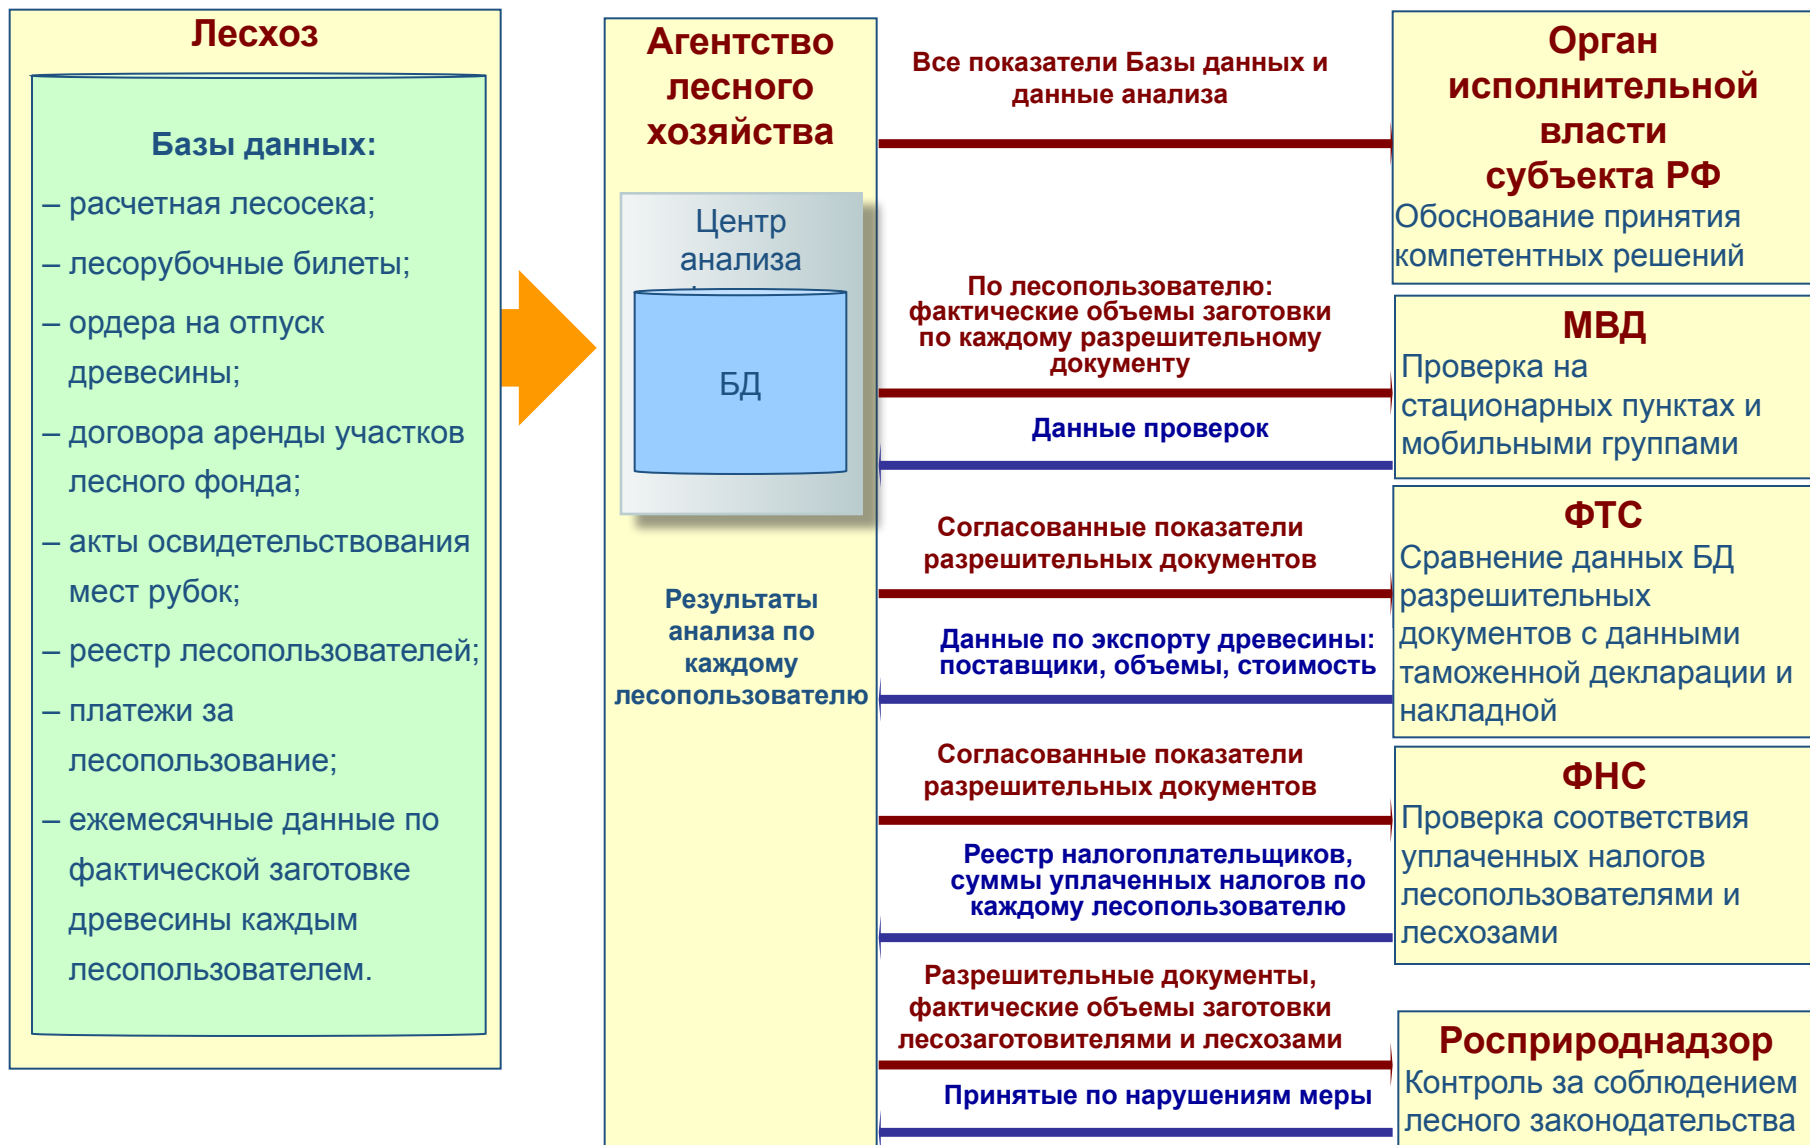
Лесхоз

Базы данных:

– расчетная лесосека;

– лесорубочные билеты;

– ордера на отпуск древесины;

– договора аренды участков лесного фонда;

– акты освидетельствования мест рубок;

– реестр лесопользователей;

– платежи за лесопользование;

– ежемесячные данные по фактической заготовке древесины каждым лесопользователем.

Агентство лесного хозяйства

Центр анализа

БД

Результаты анализа по каждому лесопользователю

Все показатели Базы данных и данные анализа

Орган исполнительной власти субъекта РФ

Обоснование принятия компетентных решений

По лесопользователю: фактические объемы заготовки по каждому разрешительному документу

Данные проверок

МВД

Проверка на стационарных пунктах и мобильными группами

Согласованные показатели разрешительных документов

Данные по экспорту древесины: поставщики, объемы, стоимость

ФТС

Сравнение данных БД разрешительных документов с данными таможенной декларации и накладной

Согласованные показатели разрешительных документов

Реестр налогоплательщиков, суммы уплаченных налогов по каждому лесопользователю

ФНС

Проверка соответствия уплаченных налогов лесопользователями и лесхозами

Разрешительные документы, фактические объемы заготовки лесозаготовителями и лесхозами

Принятые по нарушениям меры

Росприроднадзор

Контроль за соблюдением лесного законодательства